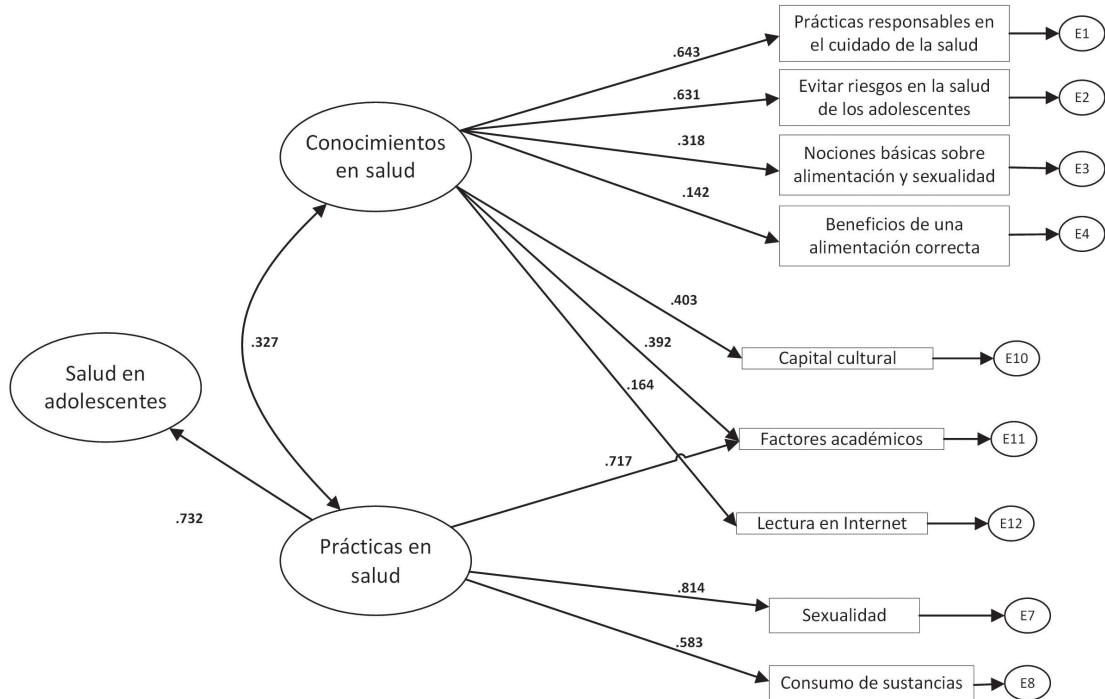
Prácticas responsables en el cuidado de la salud
E1
.643
Evitar riesgos en la salud de los adolescentes
E2
.631
Conocimientos en salud
.318
Nociones básicas sobre alimentación y sexualidad
E3
.142
Beneficios de una alimentación correcta
E4
.403
.327
.392
Capital cultural
E10
Salud en adolescentes
.164
Factores académicos
E11
.717
.732
Lectura en Internet
E12
Prácticas en salud
.814
Sexualidad
E7
.583
Consumo de sustancias
E8